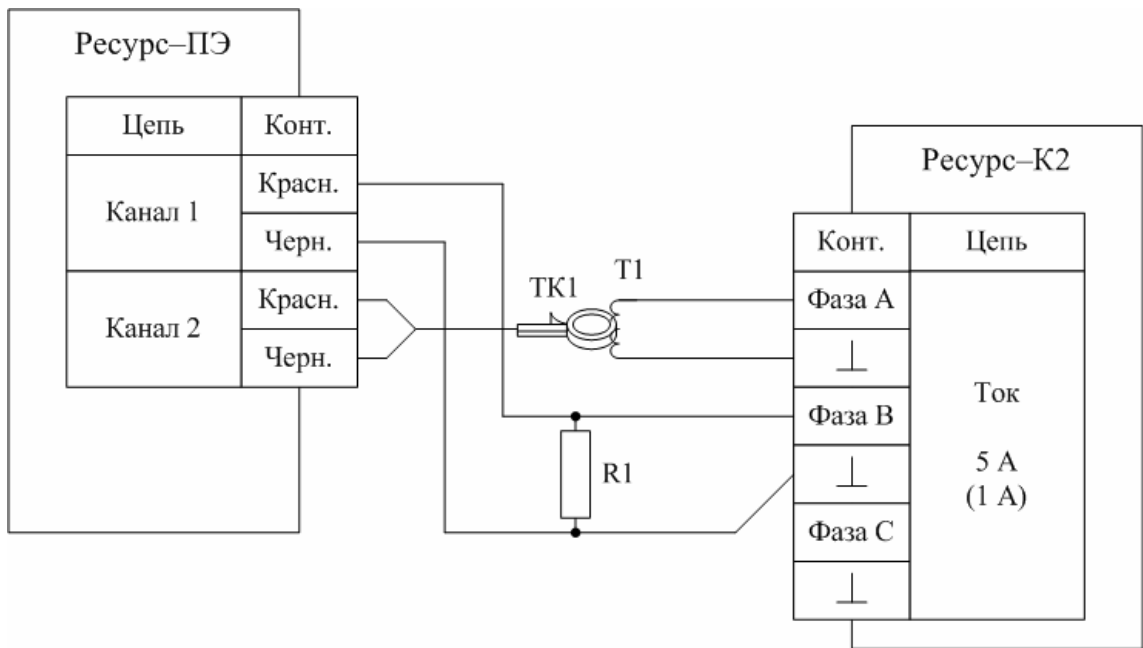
Ресурс–ПЭ

| Цепь | Конт. |
|---|---|
| Канал 1 | Красн. |
| | Черн. |
| Канал 2 | Красн. |
| | Черн. |

ТК1 Т1

R1

Ресурс–К2

| Конт. | Цепь |
|---|---|
| Фаза А | Ток 5 А (1 А) |
| ⊥ | |
| Фаза В | |
| ⊥ | |
| Фаза С | |
| ⊥ | |